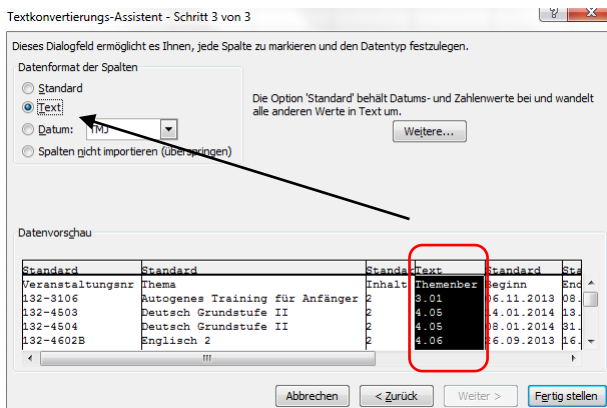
Textkonvertierungs-Assistent - Schritt 3 von 3

?

X

Dieses Dialogfeld ermöglicht es Ihnen, jede Spalte zu markieren und den Datentyp festzulegen.

Datenformat der Spalten

Standard

Text

Datum: TMJ

Spalten nicht importieren (überspringen)

Die Option 'Standard' behält Datums- und Zahlenwerte bei und wandelt alle anderen Werte in Text um.

Weitere...

Datenvorschau

| Standard | Standard | Standa | Text | Standard | St |
|---|---|---|---|---|---|
| Veranstaltungsnr | Thema | Inhalt | Themenber | Beginn | End |
| 132-3106 | Autogenes Training für Anfänger | 2 | 3.01 | 06.11.2013 | 08. |
| 132-4503 | Deutsch Grundstufe II | 2 | 4.05 | 14.01.2014 | 18. |
| 132-4504 | Deutsch Grundstufe II | 2 | 4.05 | 08.01.2014 | 31. |
| 132-4602B | Englisch 2 | 2 | 4.06 | 26.09.2013 | 16. |

Abbrechen

< Zurück

Weiter >

Fertig stellen